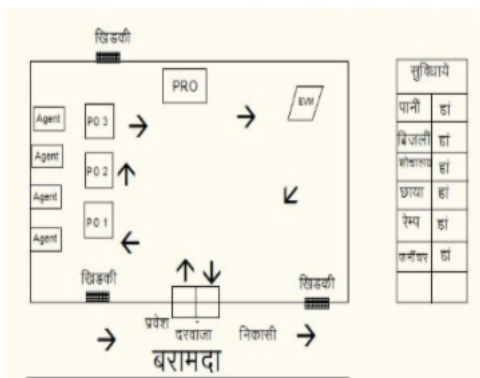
खिड़की

PRO

EVM

Agent
Agent
Agent
Agent

PO 3
PO 2
PO 1

खिड़की

खिड़की

प्रवेश दरवाजा निकासी

बरामदा

| सुविधायें | |
|---|---|
| पानी | हां |
| बिजली | हां |
| शौचालय | हां |
| छाया | हां |
| रेम्प | हां |
| फर्नीचर | हां |
| | |